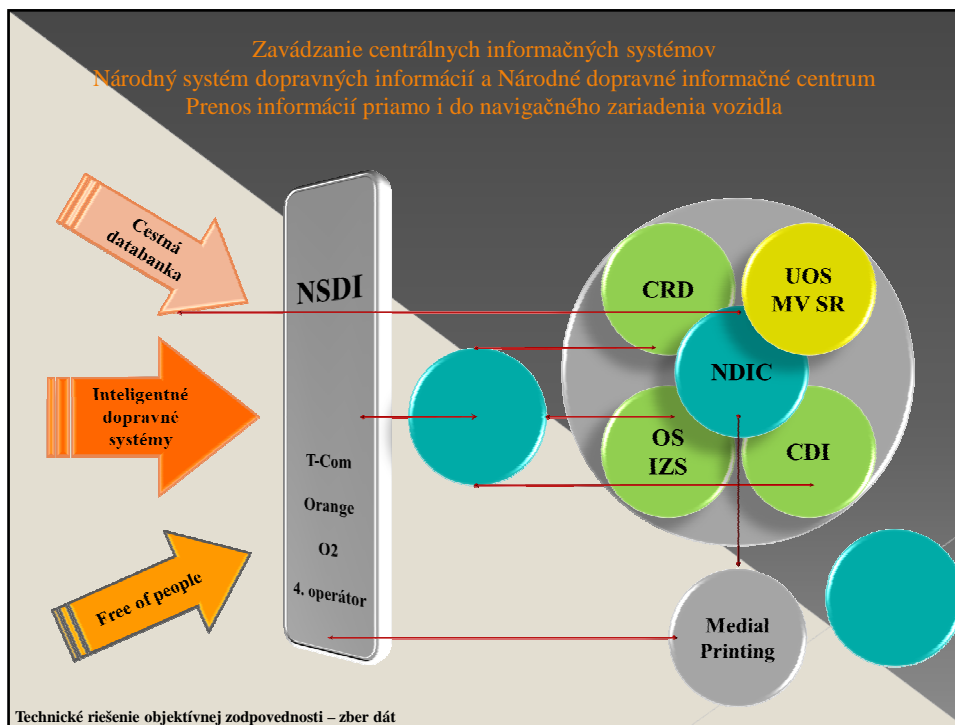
Zavádzanie centrálnych informačných systémov
Národný systém dopravných informácií a Národné dopravné informačné centrum
Prenos informácií priamo i do navigačného zariadenia vozidla

Cestná databanka

Inteligentné dopravné systémy

Free of people

NSDI

T-Com

Orange

O2

4. operátor

CRD

UOS MV SR

NDIC

OS IZS

CDI

Medial Printing

Technické riešenie objektívnej zodpovednosti – zber dát